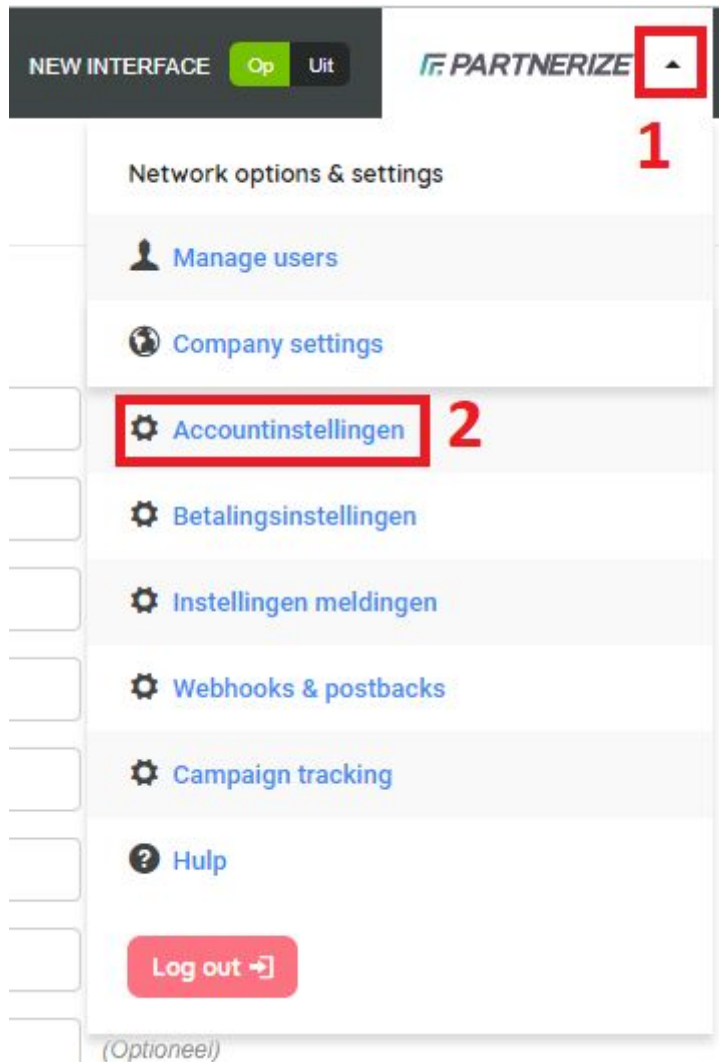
NEW INTERFACE Op Uit

PARTNERIZE

1

Network options & settings

Manage users

Company settings

Accountinstellingen

2

Betalingsinstellingen

Instellingen meldingen

Webhooks & postbacks

Campaign tracking

Hulp

Log out

(Optioneel)